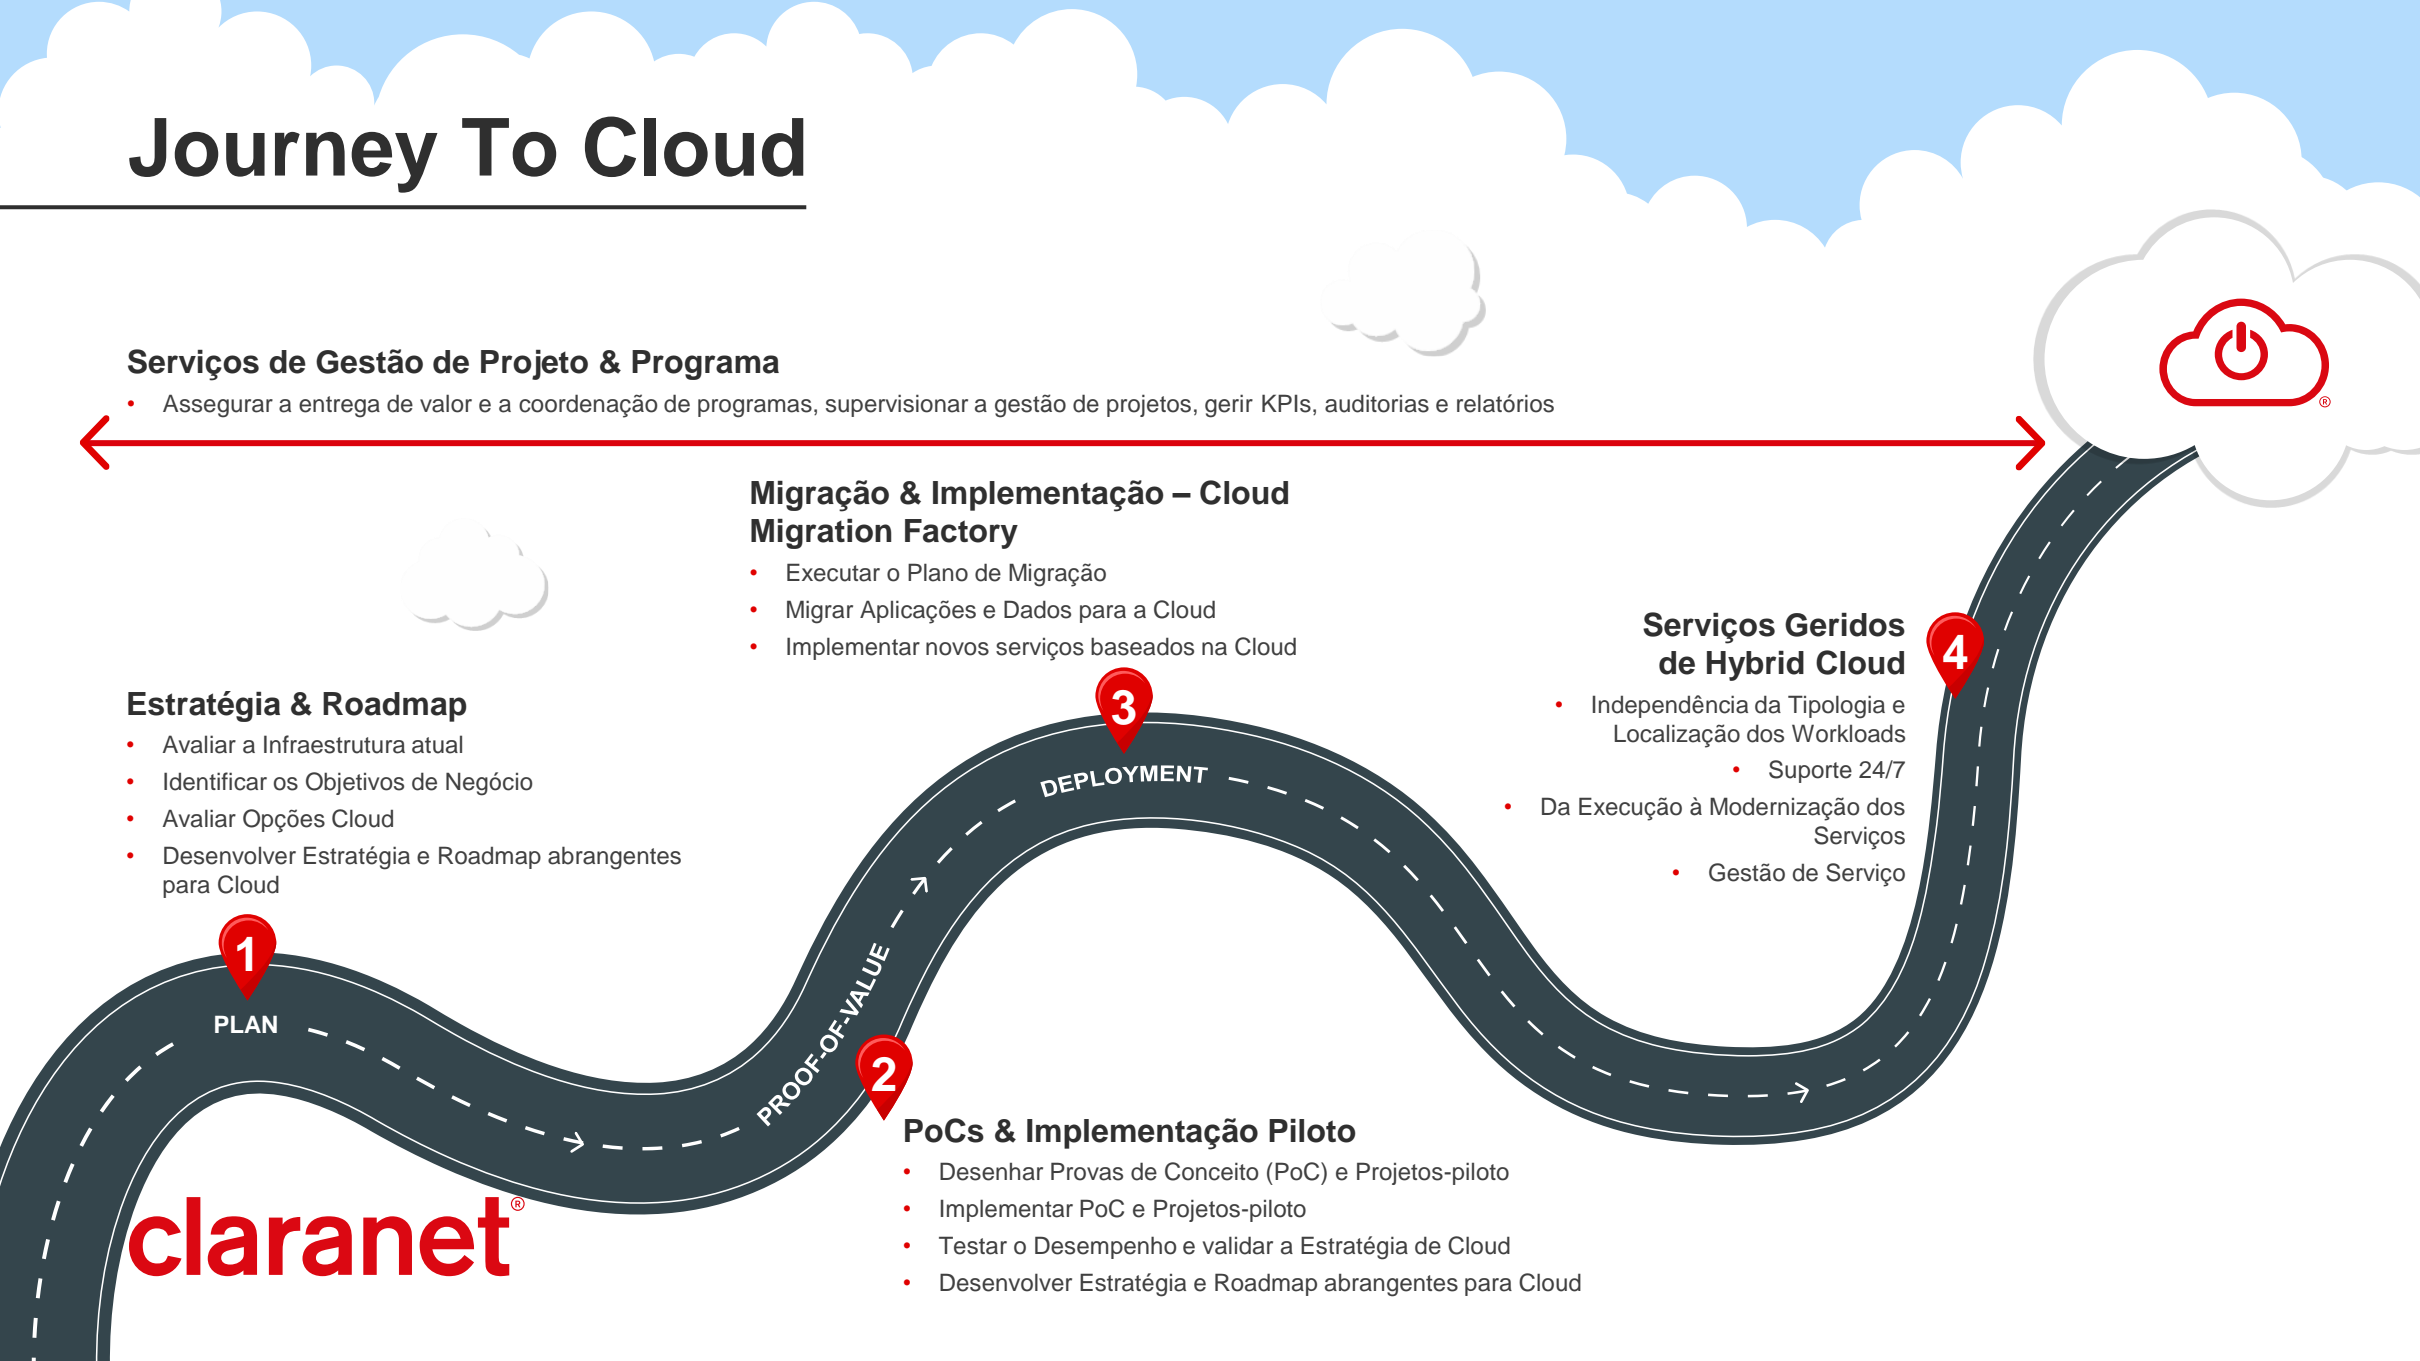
Journey To Cloud

Serviços de Gestão de Projeto & Programa

- Assegurar a entrega de valor e a coordenação de programas, supervisionar a gestão de projetos, gerir KPIs, auditorias e relatórios

Migração & Implementação – Cloud Migration Factory

- Executar o Plano de Migração
- Migrar Aplicações e Dados para a Cloud
- Implementar novos serviços baseados na Cloud

Serviços Geridos de Hybrid Cloud

- Independência da Tipologia e Localização dos Workloads
- Suporte 24/7
- Da Execução à Modernização dos Serviços
- Gestão de Serviço

Estratégia & Roadmap

- Avaliar a Infraestrutura atual
- Identificar os Objetivos de Negócio
- Avaliar Opções Cloud
- Desenvolver Estratégia e Roadmap abrangentes para Cloud

3

DEPLOYMENT

4

1

PLAN

PROOF-OF-VALUE

2

PoCs & Implementação Piloto

- Desenhar Provas de Conceito (PoC) e Projetos-piloto
- Implementar PoC e Projetos-piloto
- Testar o Desempenho e validar a Estratégia de Cloud
- Desenvolver Estratégia e Roadmap abrangentes para Cloud

claranet®